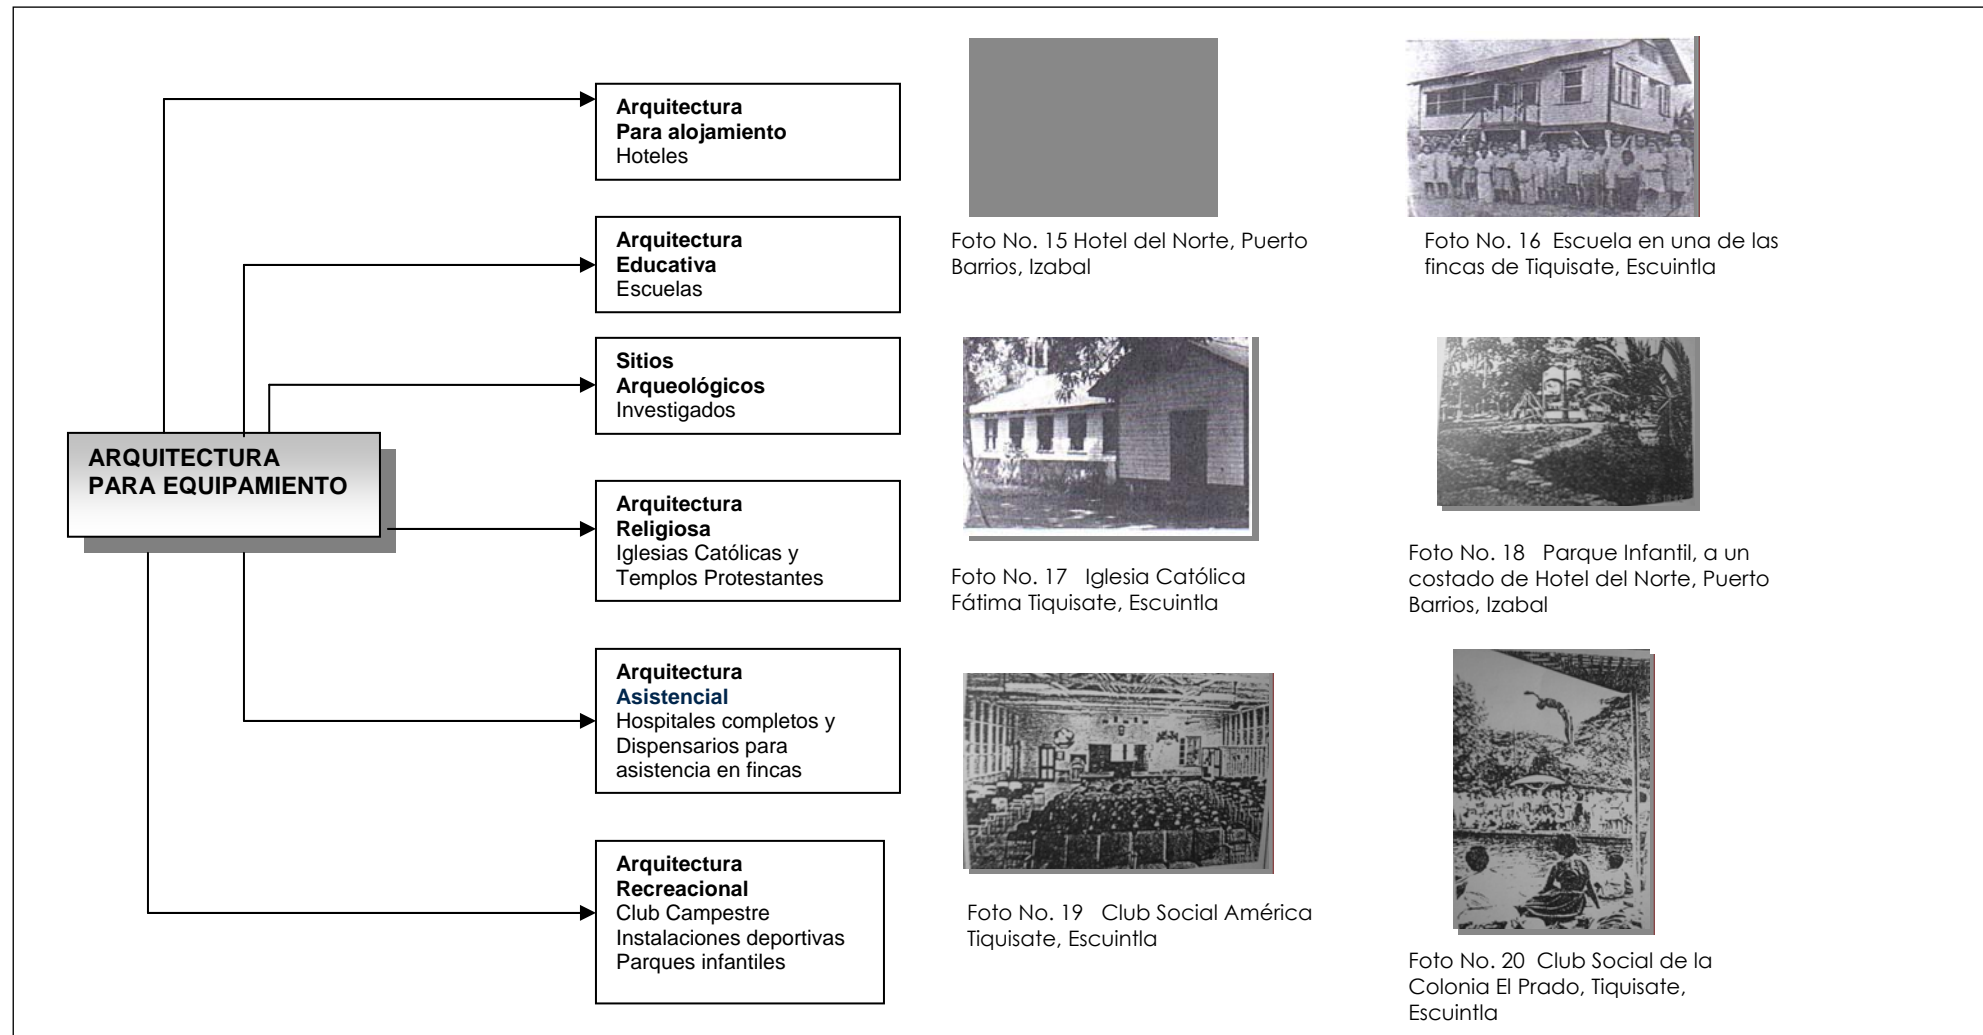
ARQUITECTURA PARA EQUIPAMIENTO

Arquitectura Para alojamiento
Hoteles

Arquitectura Educativa
Escuelas

Sitios Arqueológicos
Investigados

Arquitectura Religiosa
Iglesias Católicas y Templos Protestantes

Arquitectura Asistencial
Hospitales completos y Dispensarios para asistencia en fincas

Arquitectura Recreacional
Club Campestre
Instalaciones deportivas
Parques infantiles

Foto No. 15 Hotel del Norte, Puerto Barrios, Izabal

Foto No. 16 Escuela en una de las fincas de Tiquisate, Escuintla

Foto No. 17 Iglesia Católica Fátima Tiquisate, Escuintla

Foto No. 18 Parque Infantil, a un costado de Hotel del Norte, Puerto Barrios, Izabal

Foto No. 19 Club Social América Tiquisate, Escuintla

Foto No. 20 Club Social de la Colonia El Prado, Tiquisate, Escuintla